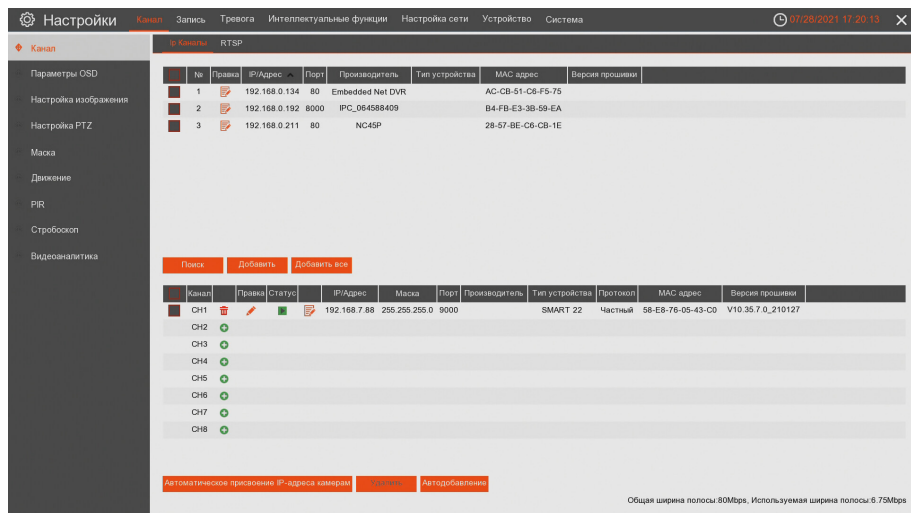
Настройки Канал Запись Тревога Интеллектуальные функции Настройка сети Устройство Система 07/28/2021 17:20:13

Канал
Параметры OSD
Настройка изображения
Настройка PTZ
Маска
Движение
PIR
Стробоскоп
Видеоаналитика

IP Каналы RTSP

| | № | Правка | IP/Адрес | Порт | Производитель | Тип устройства | MAC адрес | Версия прошивки |
|---|---|---|---|---|---|---|---|---|
| | 1 | | 192.168.0.134 | 80 | Embedded Net DVR | | AC-CB-51-C6-F5-75 | |
| | 2 | | 192.168.0.192 | 8000 | IPC_064588409 | | B4-FB-E3-3B-59-EA | |
| | 3 | | 192.168.0.211 | 80 | NC45P | | 28-57-BE-C6-CB-1E | |

Поиск Добавить Добавить все

| | Канал | | Правка | Статус | | IP/Адрес | Маска | Порт | Производитель | Тип устройства | Протокол | MAC адрес | Версия прошивки |
|---|---|---|---|---|---|---|---|---|---|---|---|---|---|
| | CH1 | | | | | 192.168.7.88 | 255.255.255.0 | 9000 | | SMART 22 | Частный | 58-E8-76-05-43-C0 | V10.35.7.0_210127 |
| | CH2 | | | | | | | | | | | | |
| | CH3 | | | | | | | | | | | | |
| | CH4 | | | | | | | | | | | | |
| | CH5 | | | | | | | | | | | | |
| | CH6 | | | | | | | | | | | | |
| | CH7 | | | | | | | | | | | | |
| | CH8 | | | | | | | | | | | | |

Автоматическое присвоение IP-адреса камерам Удалить Автодобавление

Общая ширина полосы:80Mbps, Используемая ширина полосы:6.75Mbps